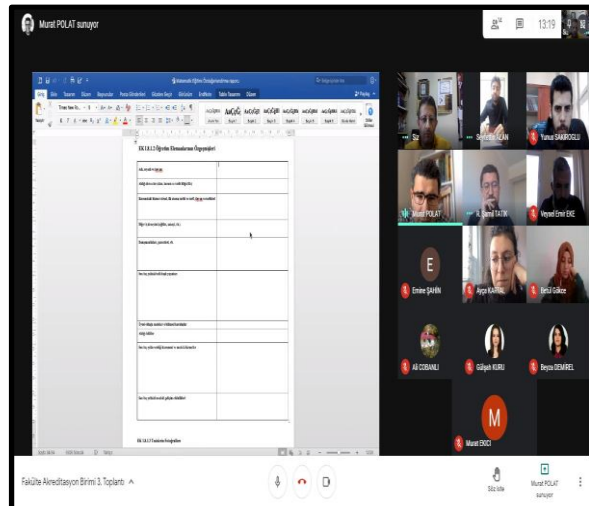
Murat POLAT sunuyor

13:19

EK 1.8.1.2 Öğretim Elemanlarının Özgeçmişleri

EK 1.8.1.3 Tanıtım Broşürleri

Siz

Seyfettin ILAN

Yunus SAKIROĞLU

Murat POLAT

H. Cemil TATIK

Veysel Emir EKE

E

Emine ŞAHİN

Ayça KARTAL

Betül Gökçe

Ali ÇOBANLI

Gülşah KURU

Beyza DEMİREL

M

Murat EKİCİ

Fakülte Akreditasyon Birimi 3. Toplantı

Söz iste

Murat POLAT sunuyor